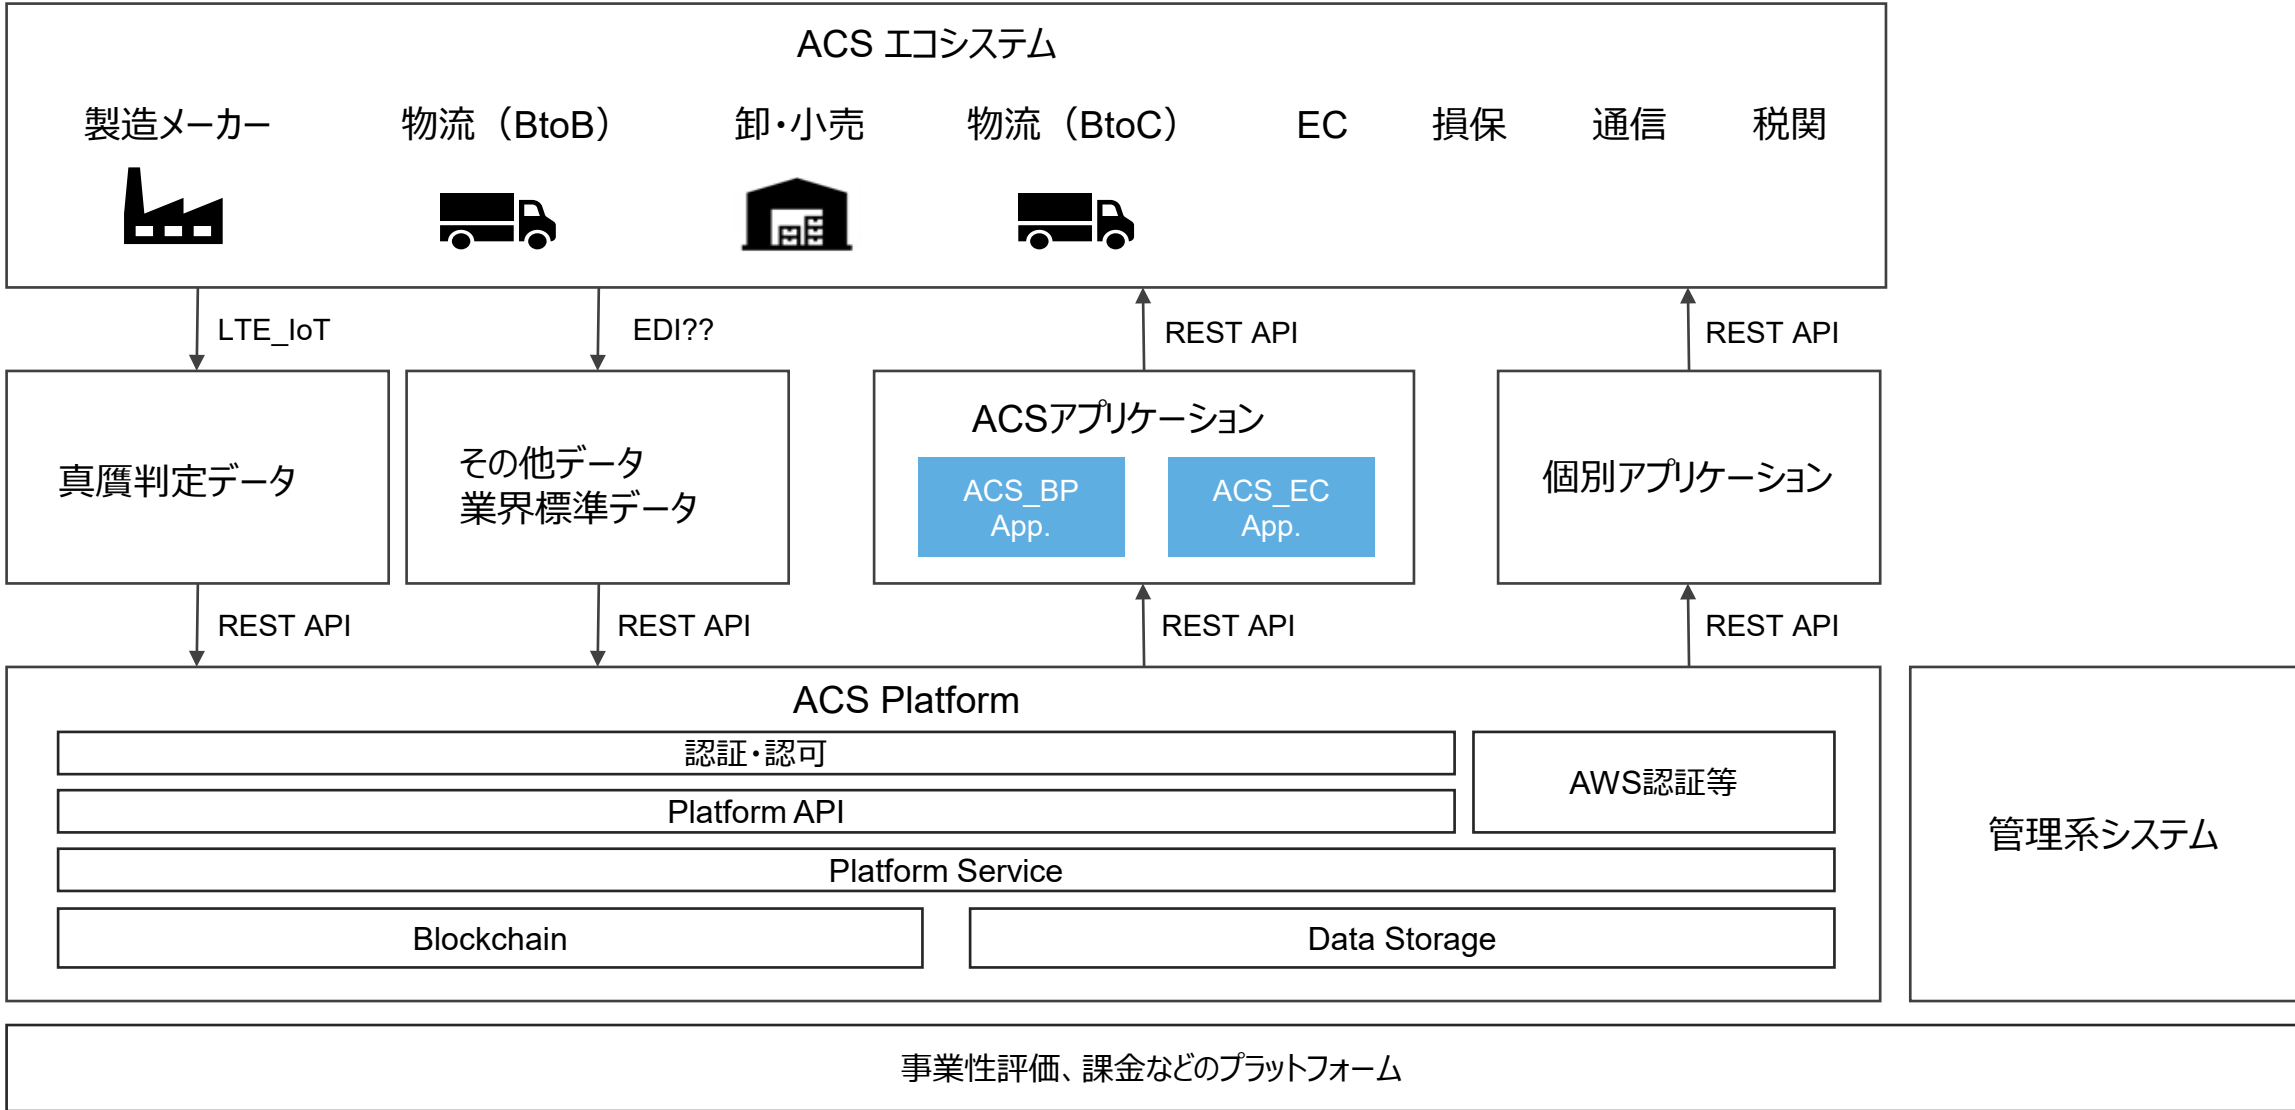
ACS エコシステム

製造メーカー

物流（BtoB）

卸・小売

物流（BtoC）

EC

損保

通信

税関

LTE_IoT

EDI??

REST API

REST API

真贋判定データ

その他データ
業界標準データ

ACSアプリケーション

ACS_BP App.

ACS_EC App.

個別アプリケーション

REST API

REST API

REST API

REST API

ACS Platform

認証・認可

Platform API

AWS認証等

Platform Service

Blockchain

Data Storage

管理系システム

事業性評価、課金などのプラットフォーム